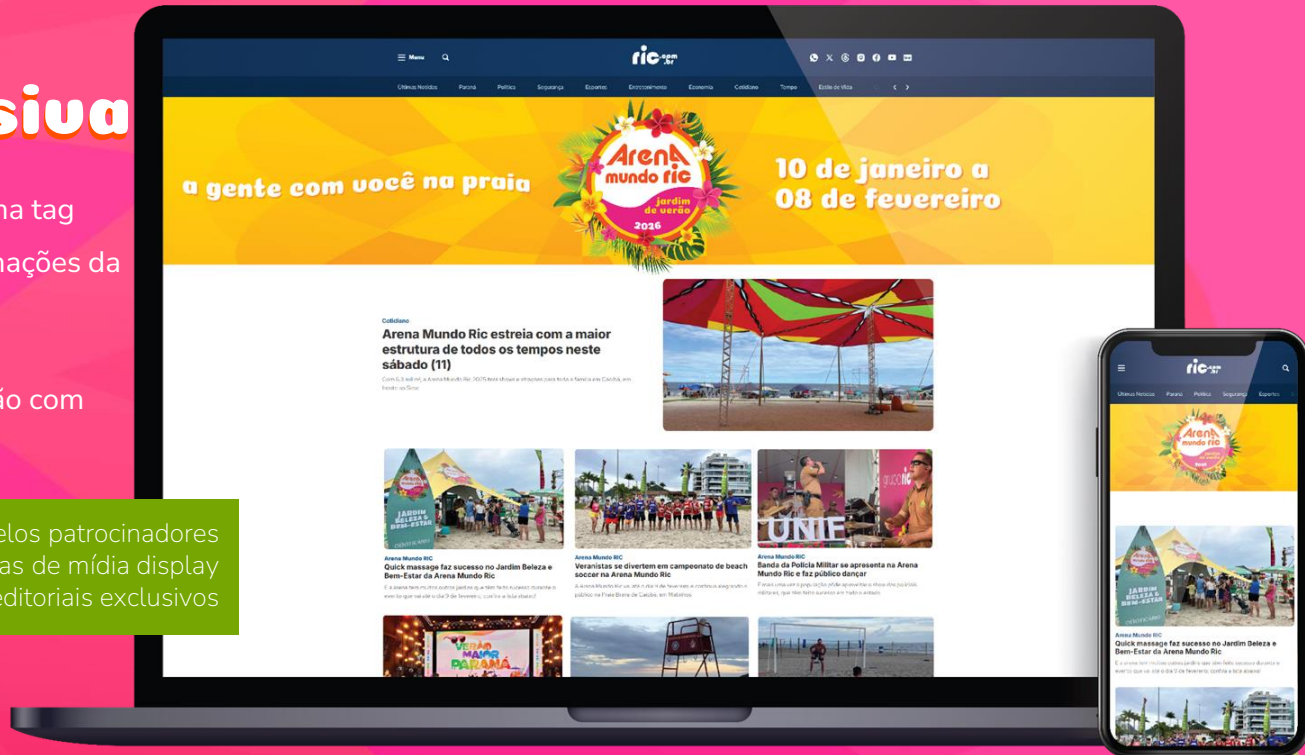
siva

na tag

nações da

ão com

elos patrocinadores
as de mídia display
editoriais exclusivos

≡ Menu

ric.com.br

Últimas Notícias Paraná Política Segurança Esportes Entretenimento Economia Cotidiano Tempo Estilo de Vida

a gente com você na praia

Arena Mundo Ric jardim de verão 2026

10 de janeiro a 08 de fevereiro

Cotidiano

Arena Mundo Ric estreia com a maior estrutura de todos os tempos neste sábado (11)

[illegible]

Arena Mundo RIC

Quick massage faz sucesso no Jardim Beleza e Bem-Estar da Arena Mundo Ric

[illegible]

Arena Mundo RIC

Veranistas se divertem em campeonato de beach soccer na Arena Mundo Ric

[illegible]

Arena Mundo RIC

Banda da Polícia Militar se apresenta na Arena Mundo Ric e faz público dançar

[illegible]

JARDIM BELEZA E BEM-ESTAR

UNIF

VERÃO MAIOR PARANÁ

ric.com.br

Últimas Notícias Paraná Política Segurança Esportes

Arena Mundo RIC

Quick massage faz sucesso no Jardim Beleza e Bem-Estar da Arena Mundo Ric

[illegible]